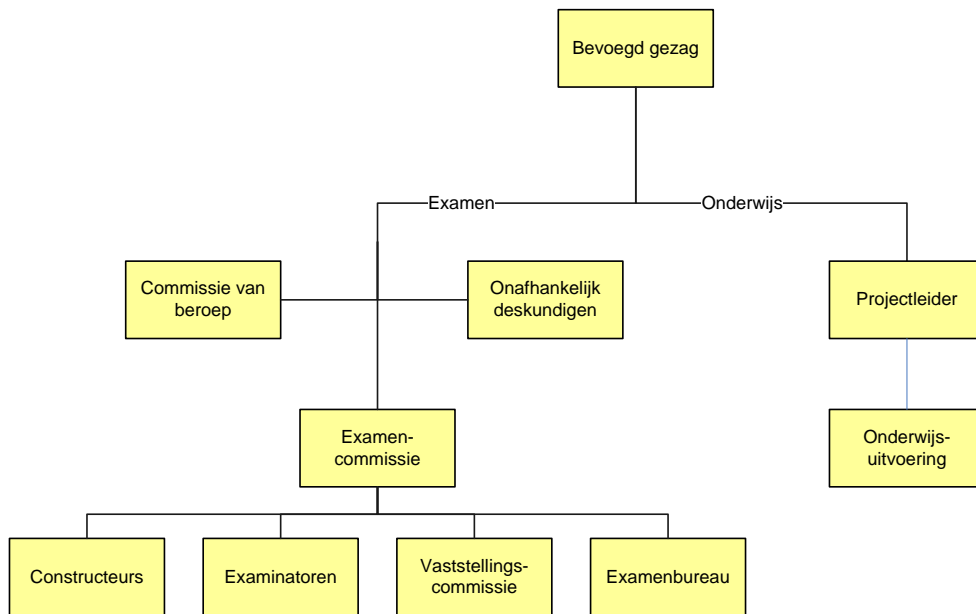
Bevoegd gezag

Examen

Onderwijs

Commissie van beroep

Onafhankelijk deskundigen

Projectleider

Examen-commissie

Onderwijs-uitvoering

Constructeurs

Examinatoren

Vaststellings-commissie

Examenbureau